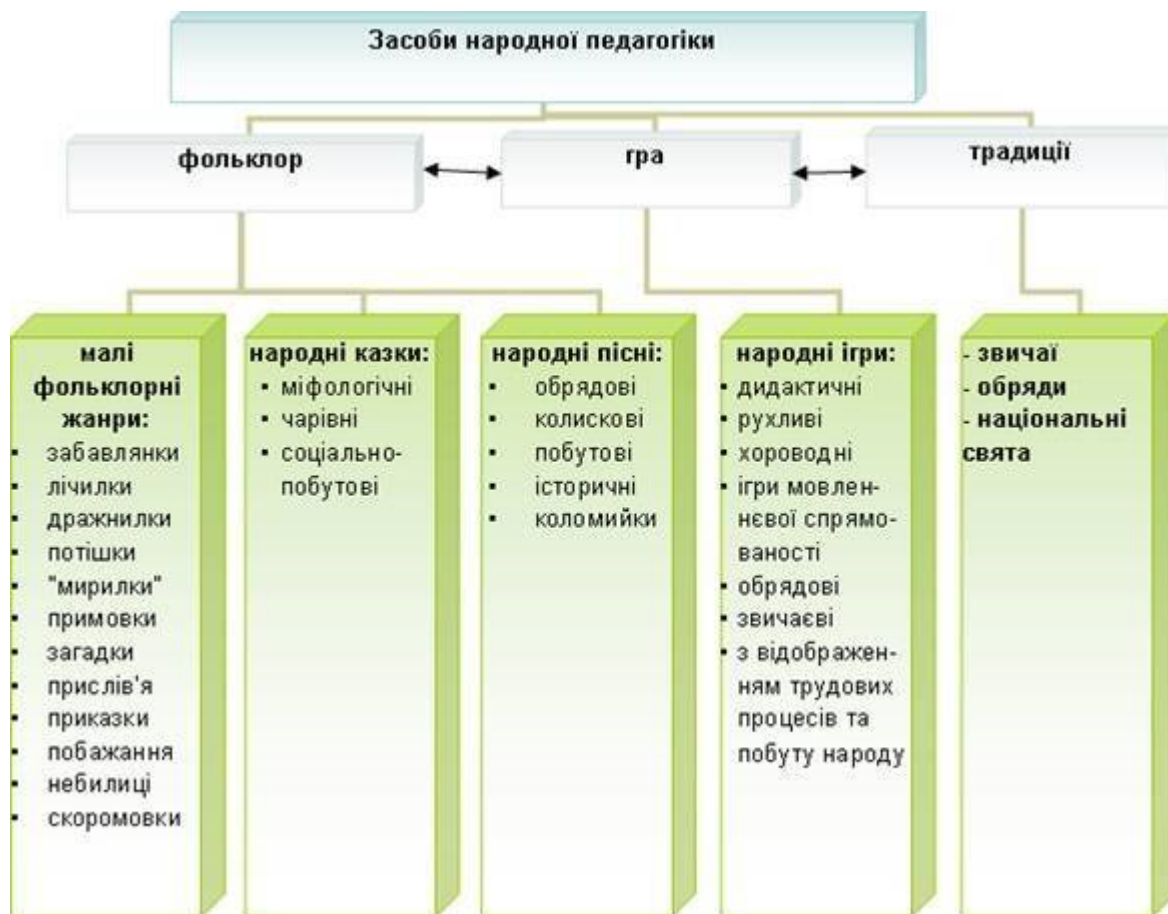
Засоби народної педагогіки

фольклор

гра

традиції

малі фольклорні жанри:
- забавлянки
- лічилки
- дражнилки
- потішки
- "мирилки"
- примовки
- загадки
- прислів'я
- приказки
- побажання
- небилиці
- скоромовки

народні казки:
- міфологічні
- чарівні
- соціально-побутові

народні пісні:
- обрядові
- колискові
- побутові
- історичні
- коломийки

народні ігри:
- дидактичні
- рухливі
- хороводні
- ігри мовленнєвої спрямованості
- обрядові
- звичаєві
- з відображенням трудових процесів та побуту народу

- звичаї
- обряди
- національні свята